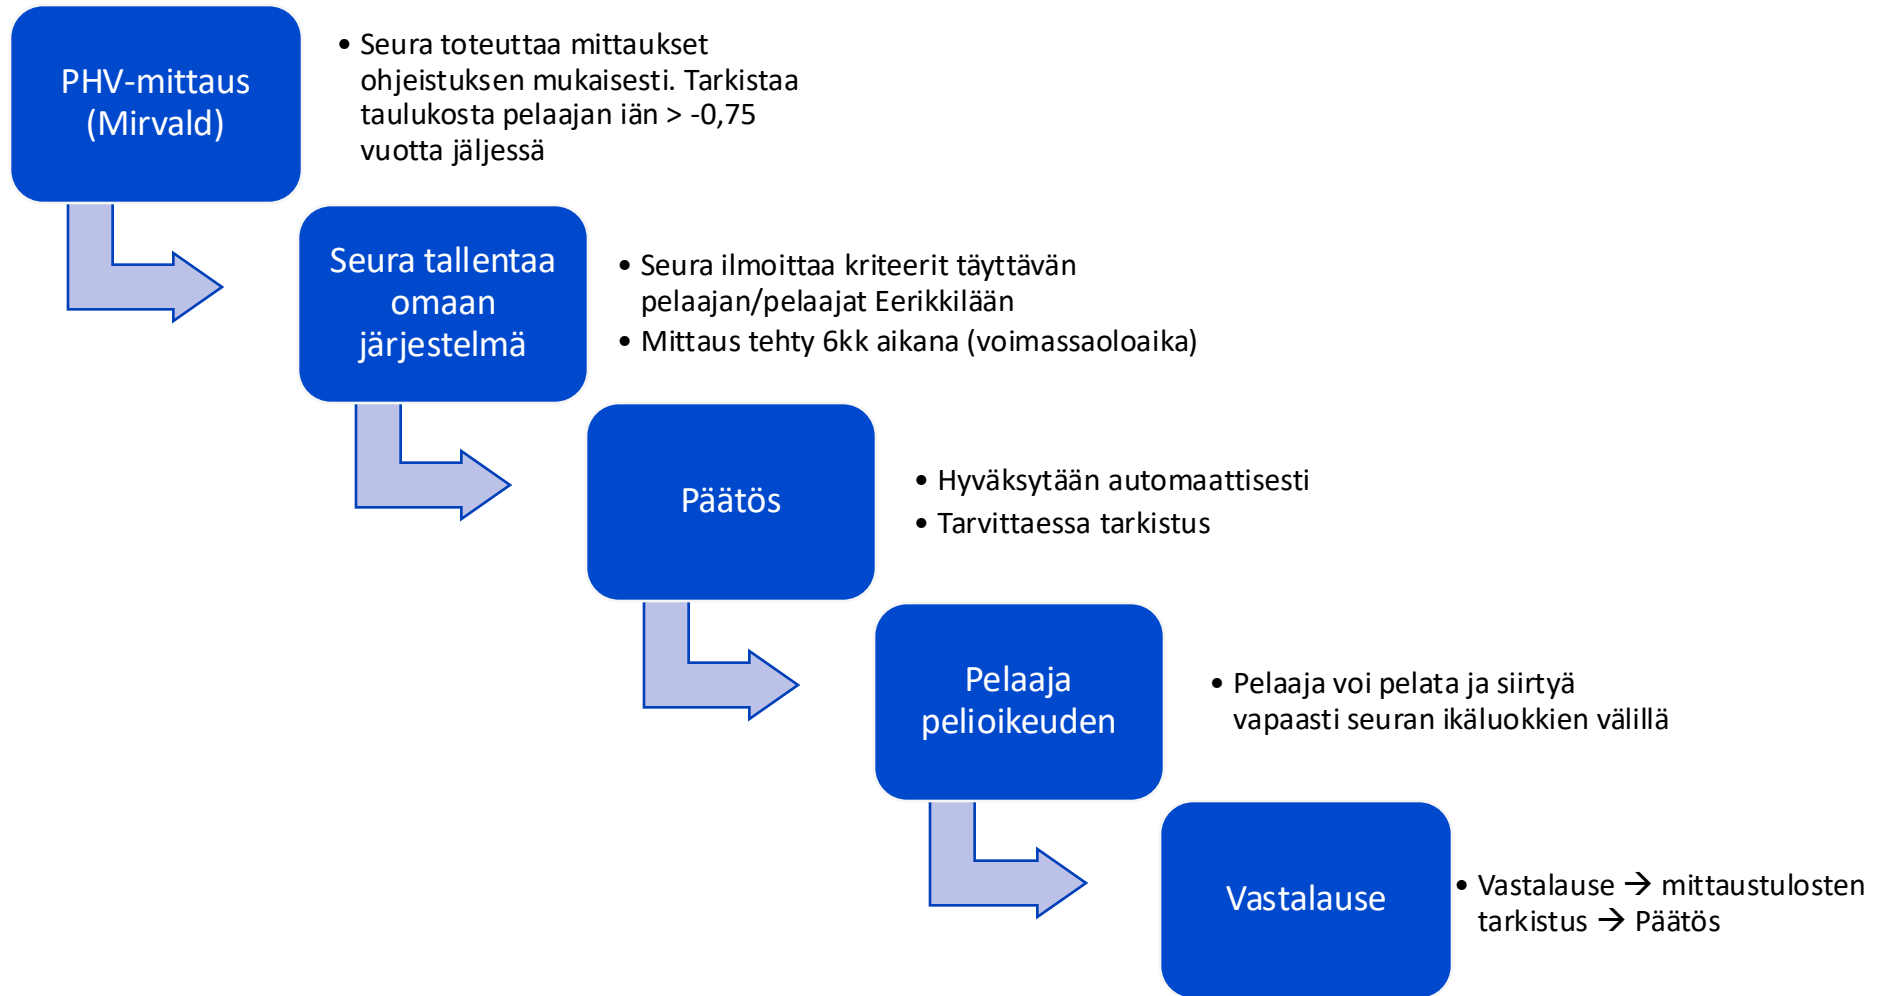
PHV-mittaus (Mirvald)

• Seura toteuttaa mittaukset ohjeistuksen mukaisesti. Tarkistaa taulukosta pelaajan iän > -0,75 vuotta jäljessä

Seura tallentaa omaan järjestelmä

• Seura ilmoittaa kriteerit täyttävän pelaajan/pelaajat Eerikkilään
• Mittaus tehty 6kk aikana (voimassaoloaika)

Päätös

• Hyväksytään automaattisesti
• Tarvittaessa tarkistus

Pelaaja pelioikeuden

• Pelaaja voi pelata ja siirtyä vapaasti seuran ikäluokkien välillä

Vastalause

• Vastalause → mittaustulosten tarkistus → Päätös